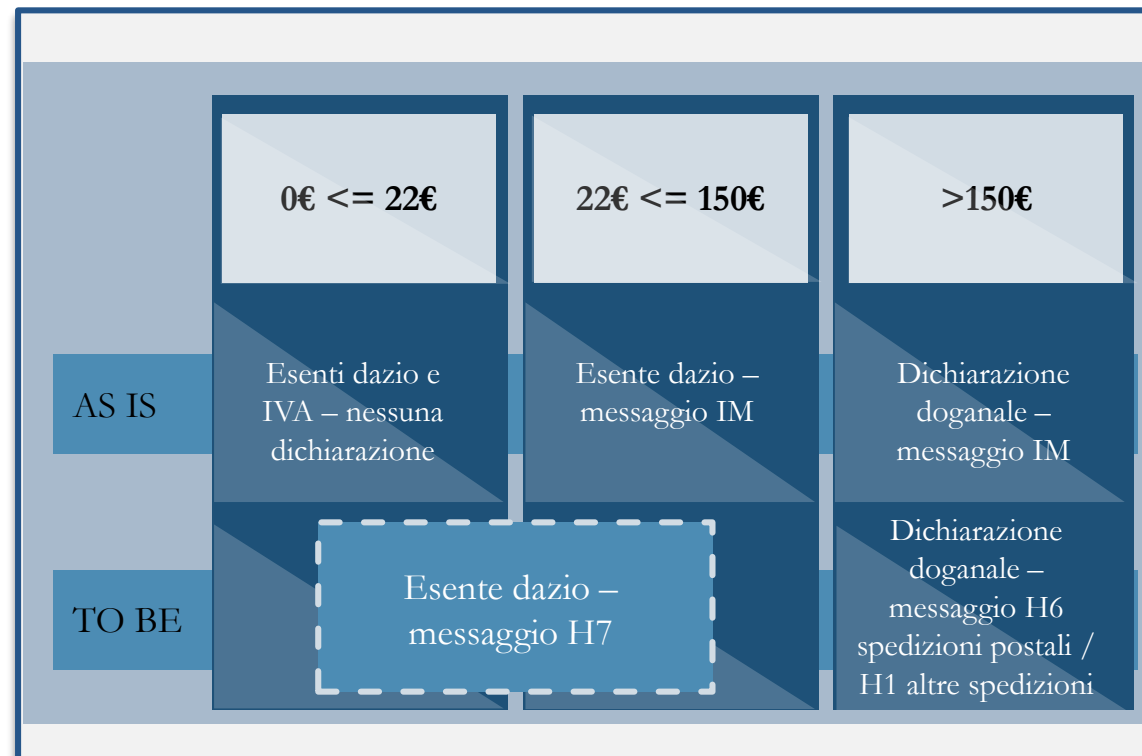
0€ <= 22€

22€ <= 150€

>150€

AS IS

Esenti dazio e IVA – nessuna dichiarazione

Esente dazio – messaggio IM

Dichiarazione doganale – messaggio IM

TO BE

Esente dazio – messaggio H7

Dichiarazione doganale – messaggio H6 spedizioni postali / H1 altre spedizioni